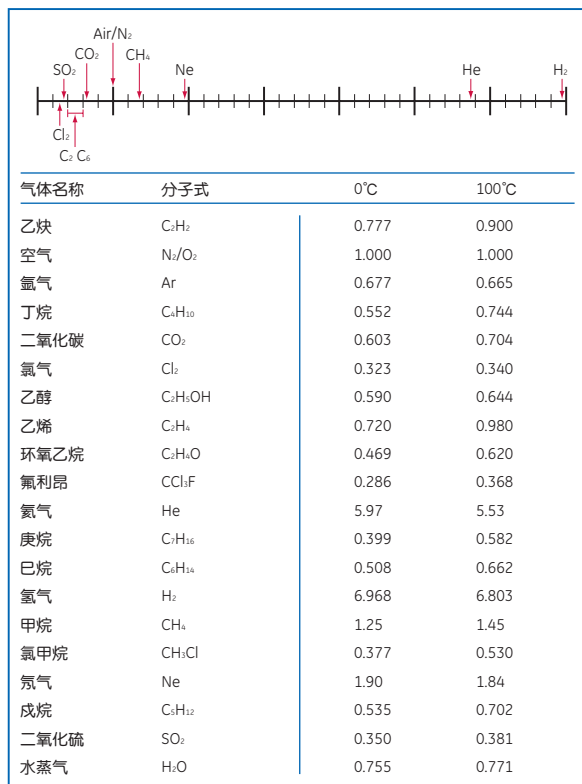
Air/$N_2$
$CO_2$
$SO_2$
$CH_4$
Ne
He
$H_2$
$Cl_2$
$C_2$ $C_6$

| 气体名称 | 分子式 | 0℃ | 100℃ |
|---|---|---|---|
| 乙炔 | $C_2H_2$ | 0.777 | 0.900 |
| 空气 | $N_2/O_2$ | 1.000 | 1.000 |
| 氩气 | Ar | 0.677 | 0.665 |
| 丁烷 | $C_4H_{10}$ | 0.552 | 0.744 |
| 二氧化碳 | $CO_2$ | 0.603 | 0.704 |
| 氯气 | $Cl_2$ | 0.323 | 0.340 |
| 乙醇 | $C_2H_5OH$ | 0.590 | 0.644 |
| 乙烯 | $C_2H_4$ | 0.720 | 0.980 |
| 环氧乙烷 | $C_2H_4O$ | 0.469 | 0.620 |
| 氟利昂 | $CCl_3F$ | 0.286 | 0.368 |
| 氦气 | He | 5.97 | 5.53 |
| 庚烷 | $C_7H_{16}$ | 0.399 | 0.582 |
| 已烷 | $C_6H_{14}$ | 0.508 | 0.662 |
| 氢气 | $H_2$ | 6.968 | 6.803 |
| 甲烷 | $CH_4$ | 1.25 | 1.45 |
| 氯甲烷 | $CH_3Cl$ | 0.377 | 0.530 |
| 氖气 | Ne | 1.90 | 1.84 |
| 戊烷 | $C_5H_{12}$ | 0.535 | 0.702 |
| 二氧化硫 | $SO_2$ | 0.350 | 0.381 |
| 水蒸气 | $H_2O$ | 0.755 | 0.771 |